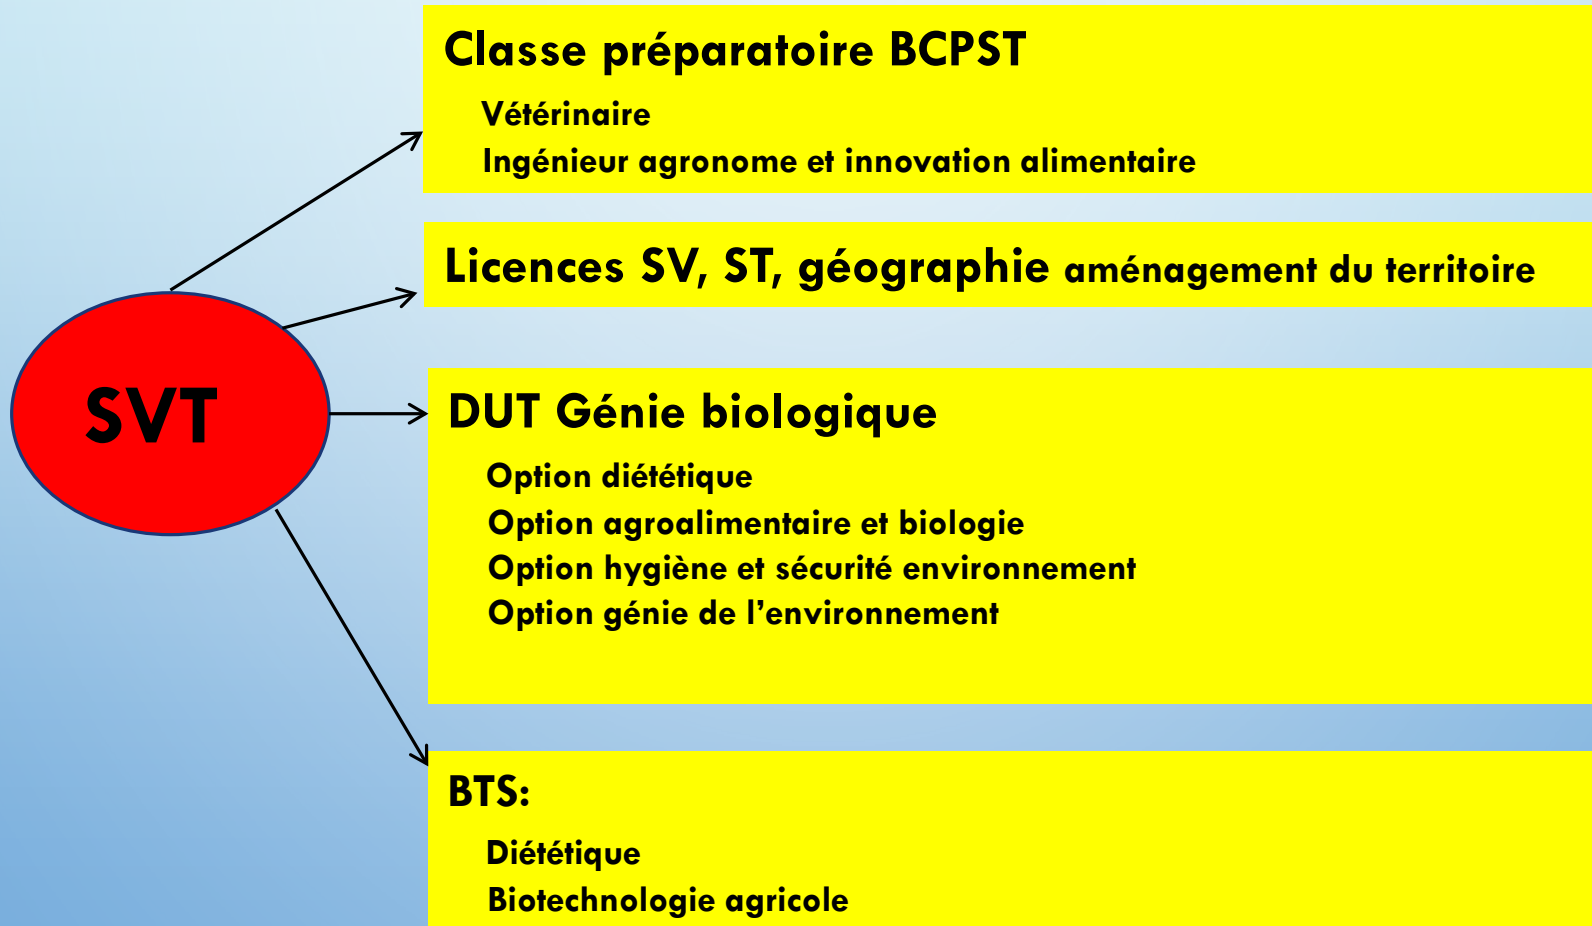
SVT

Classe préparatoire BCPST

Vétérinaire

Ingénieur agronome et innovation alimentaire

Licences SV, ST, géographie aménagement du territoire

DUT Génie biologique

Option diététique

Option agroalimentaire et biologie

Option hygiène et sécurité environnement

Option génie de l'environnement

BTS:

Diététique

Biotechnologie agricole